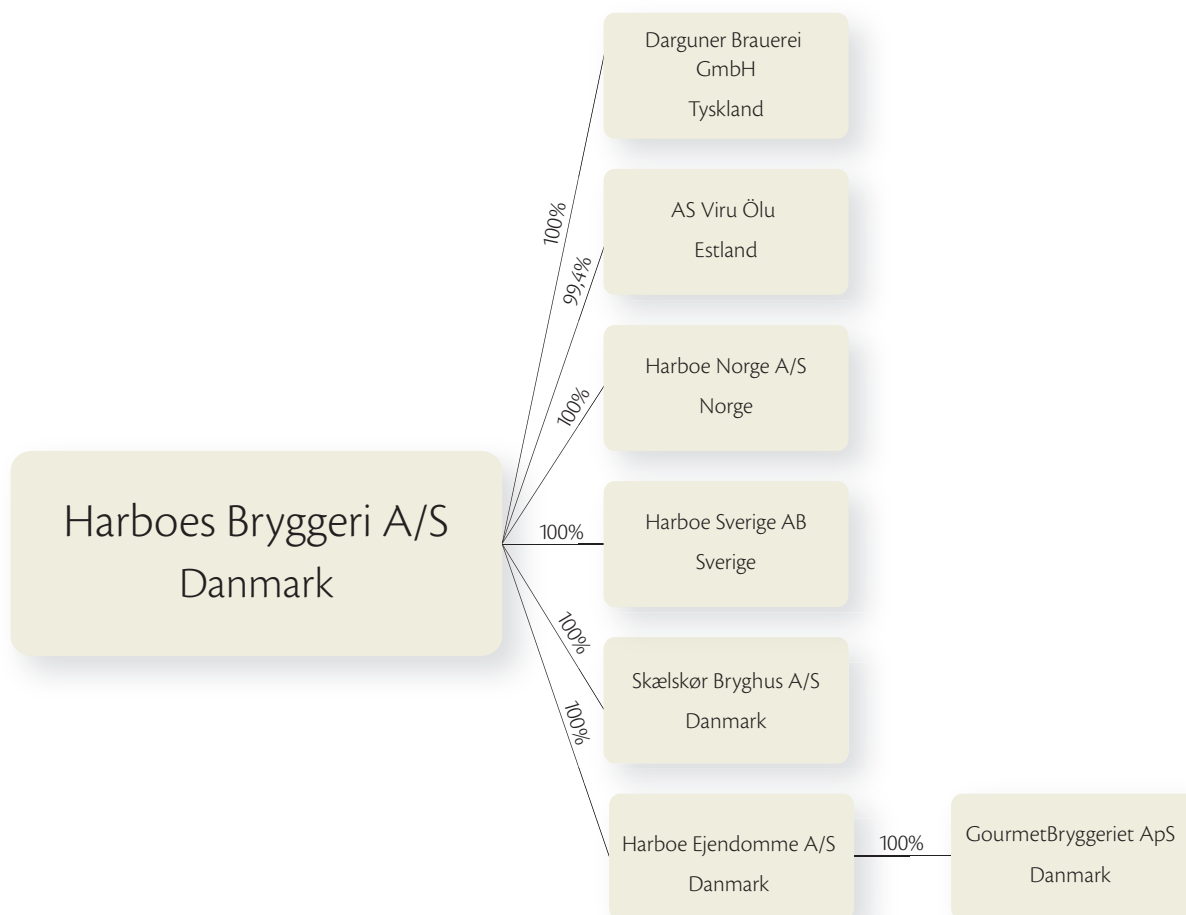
Harboes Bryggeri A/S
Danmark

100%

Darguner Brauerei GmbH
Tyskland

99,4%

AS Viru Õlu
Estland

100%

Harboe Norge A/S
Norge

100%

Harboe Sverige AB
Sverige

100%

Skælskør Bryghus A/S
Danmark

100%

Harboe Ejendomme A/S
Danmark

100%

GourmetBryggeriet ApS
Danmark